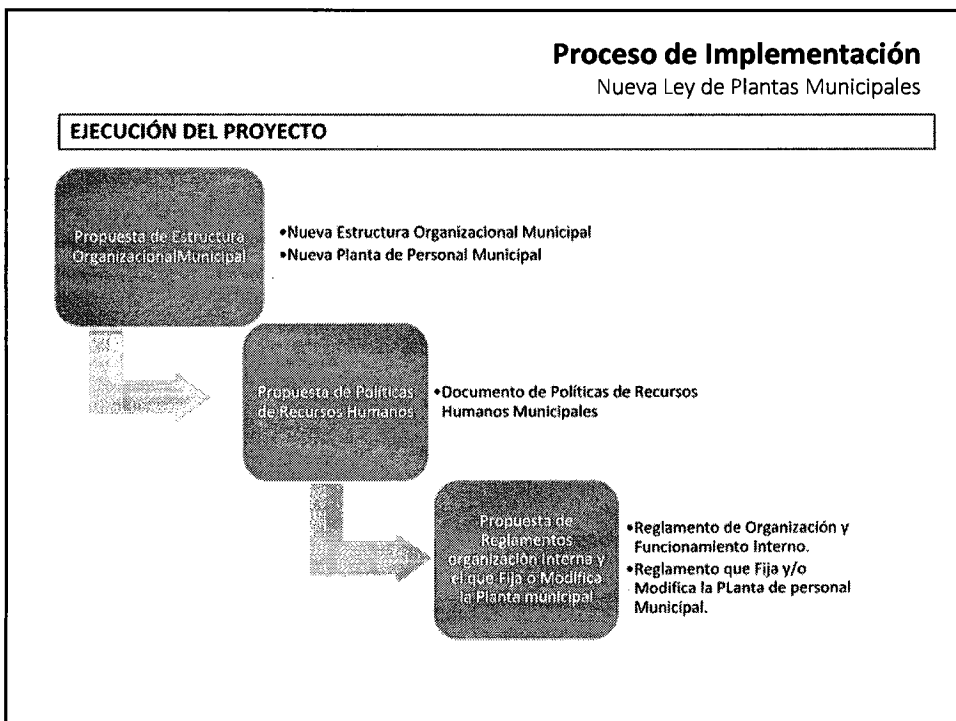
Proceso de Implementación
Nueva Ley de Plantas Municipales

EJECUCIÓN DEL PROYECTO

Propuesta de Estructura OrganizacionalMunicipal

•Nueva Estructura Organizacional Municipal
•Nueva Planta de Personal Municipal

Propuesta de Políticas de Recursos Humanos

•Documento de Políticas de Recursos Humanos Municipales

Propuesta de Reglamentos organización interna y el que Fija o Modifica la Planta municipal

•Reglamento de Organización y Funcionamiento Interno.
•Reglamento que Fija y/o Modifica la PLanta de personal Municipal.